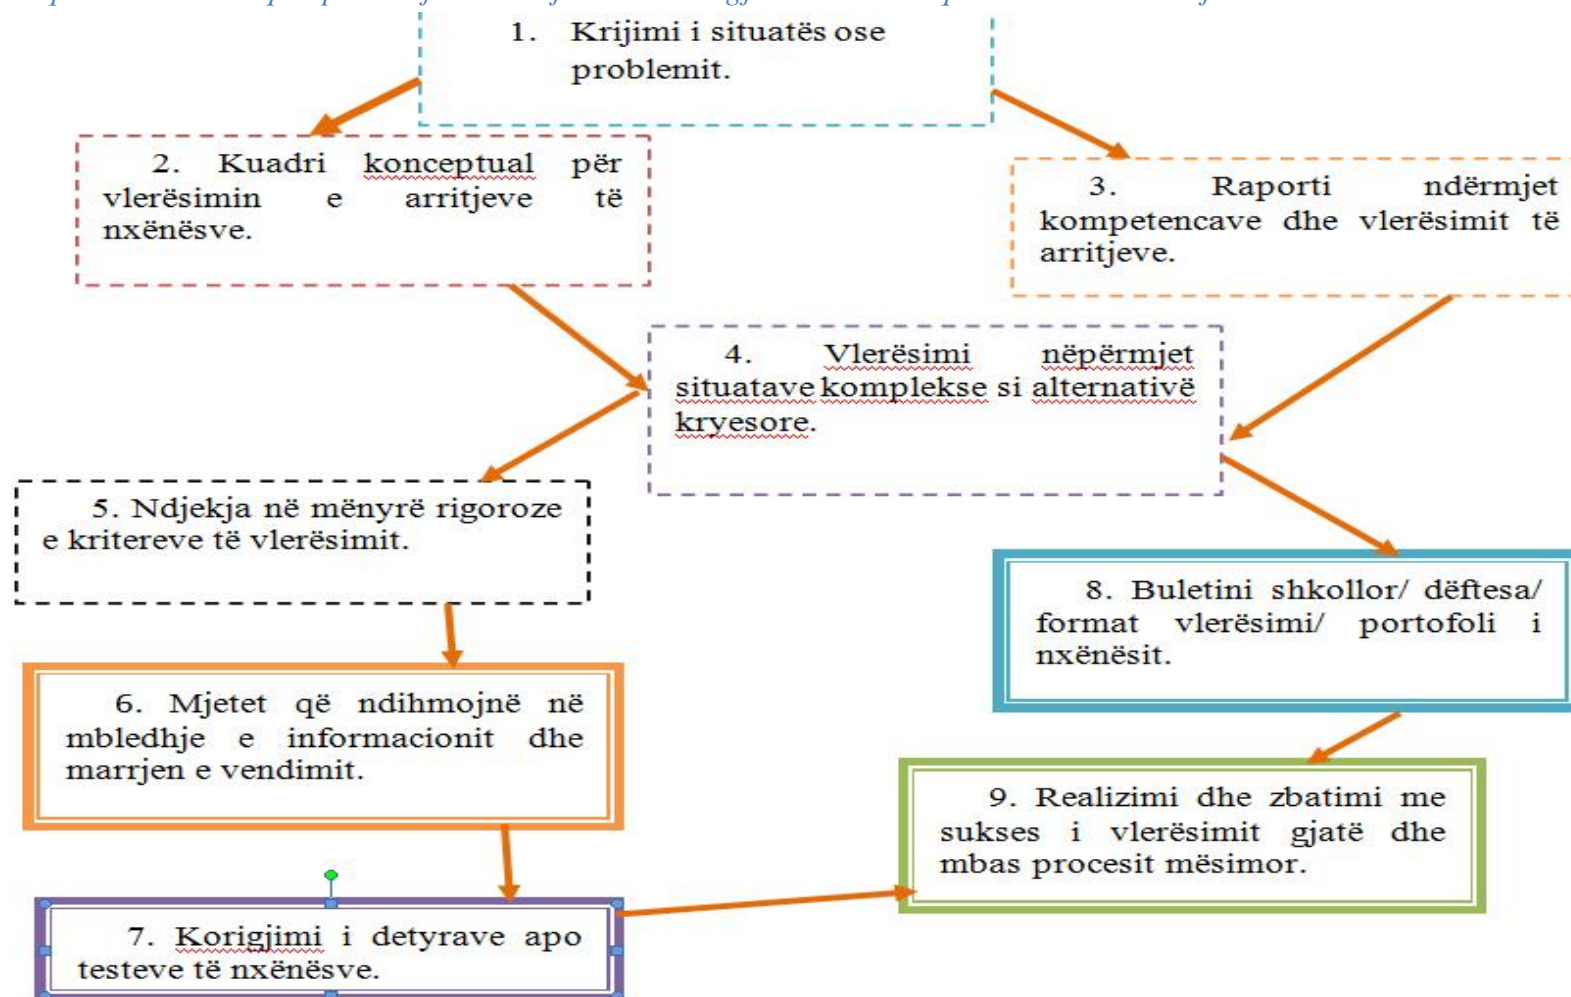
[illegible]

1. Krijimi i situatës ose problemit.

2. Kuadri konceptual për vlerësimin e arritjeve të nxënësve.

3. Raporti ndërmjet kompetencave dhe vlerësimit të arritjeve.

4. Vlerësimi nëpërmjet situatave komplekse si alternativë kryesore.

5. Ndjekja në mënyrë rigoroze e kritereve të vlerësimit.

8. Buletini shkollor/ dëftesa/ format vlerësimi/ portofoli i nxënësit.

6. Mjetet që ndihmojnë në mbledhje e informacionit dhe marrjen e vendimit.

9. Realizimi dhe zbatimi me sukses i vlerësimit gjatë dhe mbas procesit mësimor.

7. Korigjimi i detyrave apo testeve të nxënësve.